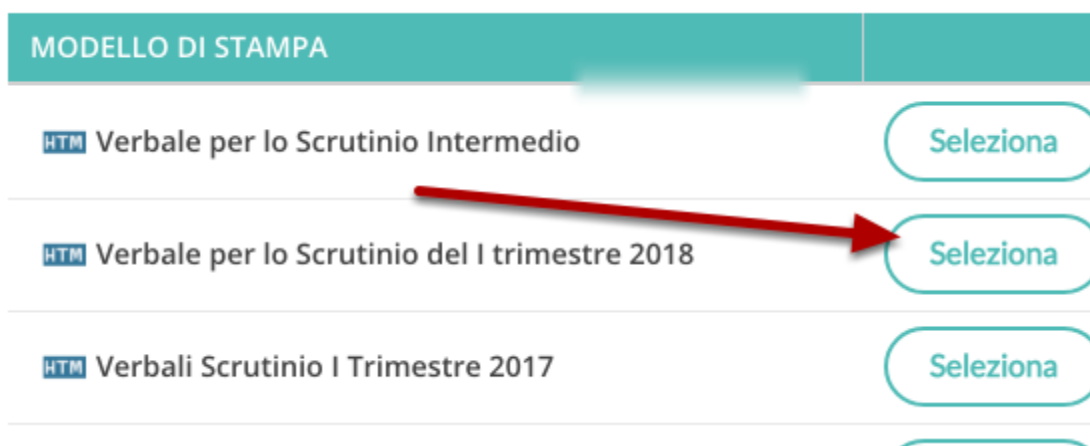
| MODELLO DI STAMPA | |
|---|---|
| HTM Verbale per lo Scrutinio Intermedio | Seleziona |
| HTM Verbale per lo Scrutinio del I trimestre 2018 | Seleziona |
| HTM Verbali Scrutinio I Trimestre 2017 | Seleziona |